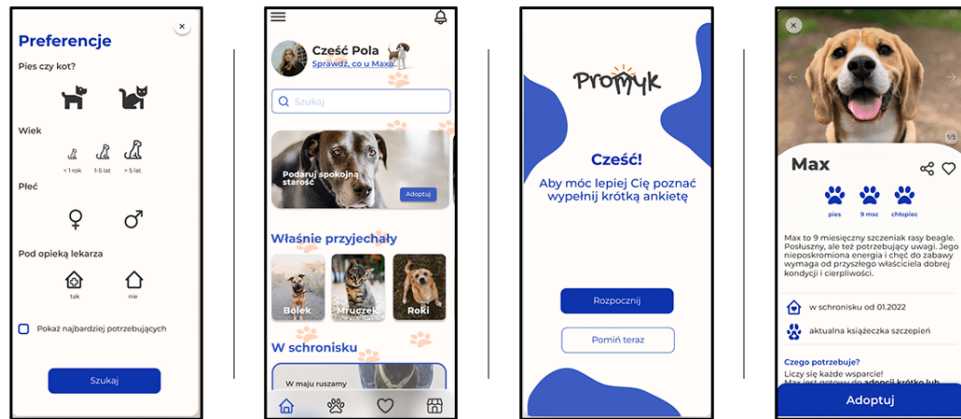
×

Preferencje

Pies czy kot?

Wiek

< 1 rok
1-5 lat
> 5 lat

Płeć

Pod opieką lekarza

tak
nie

Pokaż najbardziej potrzebujących

Szukaj

Cześć Pola
Sprawdź, co u Maxa

Szukaj

Podaruj spokojną starość
Adoptuj

Właśnie przyjechały

Bolek
Mruczek
Roki

W schronisku

W maju ruszamy

Promyk

Cześć!

Aby móc lepiej Cię poznać wypełnij krótką ankietę

Rozpocznij

Pomiń teraz

×

1/5

Max

pies
9 msc
chłopiec

Max to 9 miesięczny szczeniak rasy beagle. Posłuszny, ale też potrzebujący uwagi. Jego nieposkromiona energia i chęć do zabawy wymaga od przyszłego właściciela dobrej kondycji i cierpliwości.

w schronisku od 01.2022

aktualna książeczka szczepień

Czego potrzebuje?
Liczy się każde wsparcie!
Max jest gotowy do adopcji krótko lub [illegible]

Adoptuj